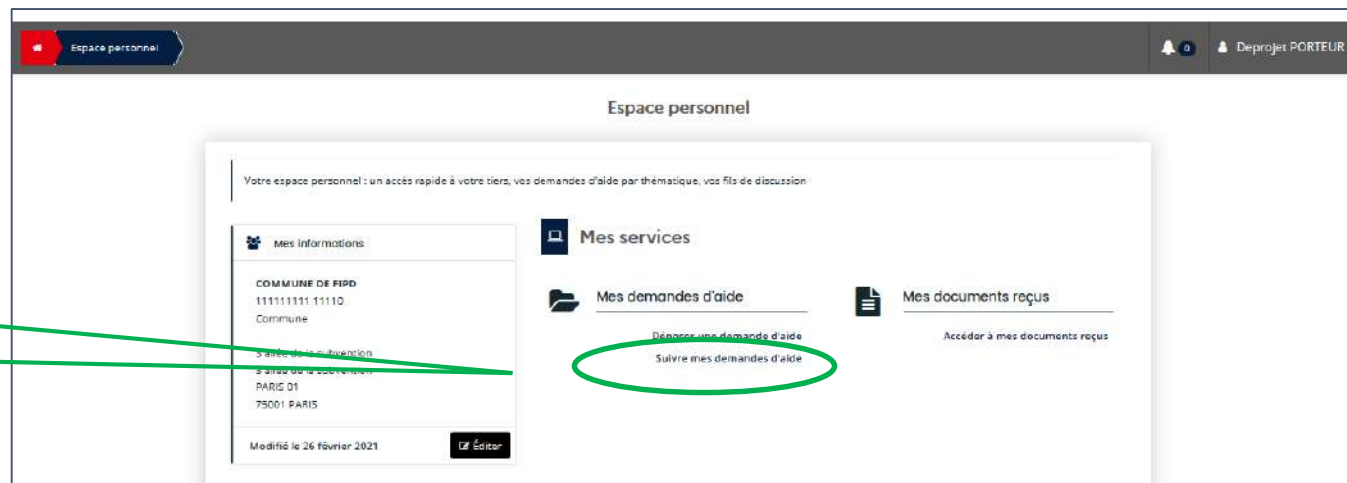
Espace personnel

0 Deprojet PORTEUR

Espace personnel

Votre espace personnel : un accès rapide à votre tiers, vos demandes d'aide par thématique, vos fils de discussion

Mes informations

COMMUNE DE FIPD
111111111 11110
Commune

3 allée de la subvention
3 allée de la subvention
PARIS 01
75001 PARIS

Modifié le 26 février 2021

Éditer

Mes services

Mes demandes d'aide

Déposer une demande d'aide
Suivre mes demandes d'aide

Mes documents reçus

Accéder à mes documents reçus